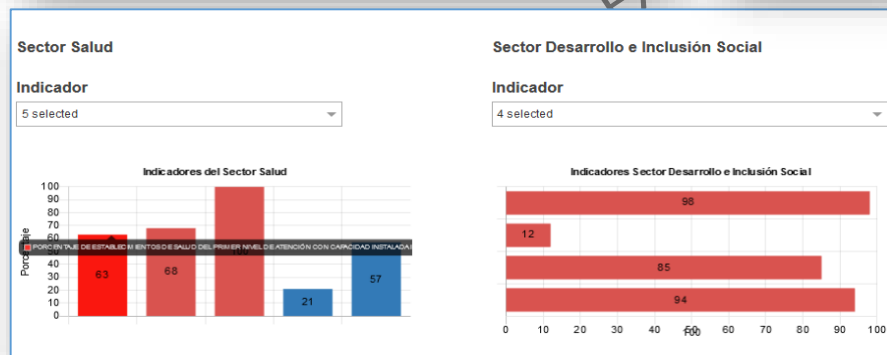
Sector Salud

Indicador

5 selected

Indicadores del Sector Salud

100
90
80
70
60
50
40
30
20
10
0

Porcentaje

PORCENTAJE DE ESTABLECIMIENTOS DE SALUD DEL PRIMER NIVEL DE ATENCIÓN CON CAPACIDAD INSTALADA

63
68
100
21
57

Sector Desarrollo e Inclusión Social

Indicador

4 selected

Indicadores Sector Desarrollo e Inclusión Social

98
12
85
94

0 10 20 30 40 50 60 70 80 90 100

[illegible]